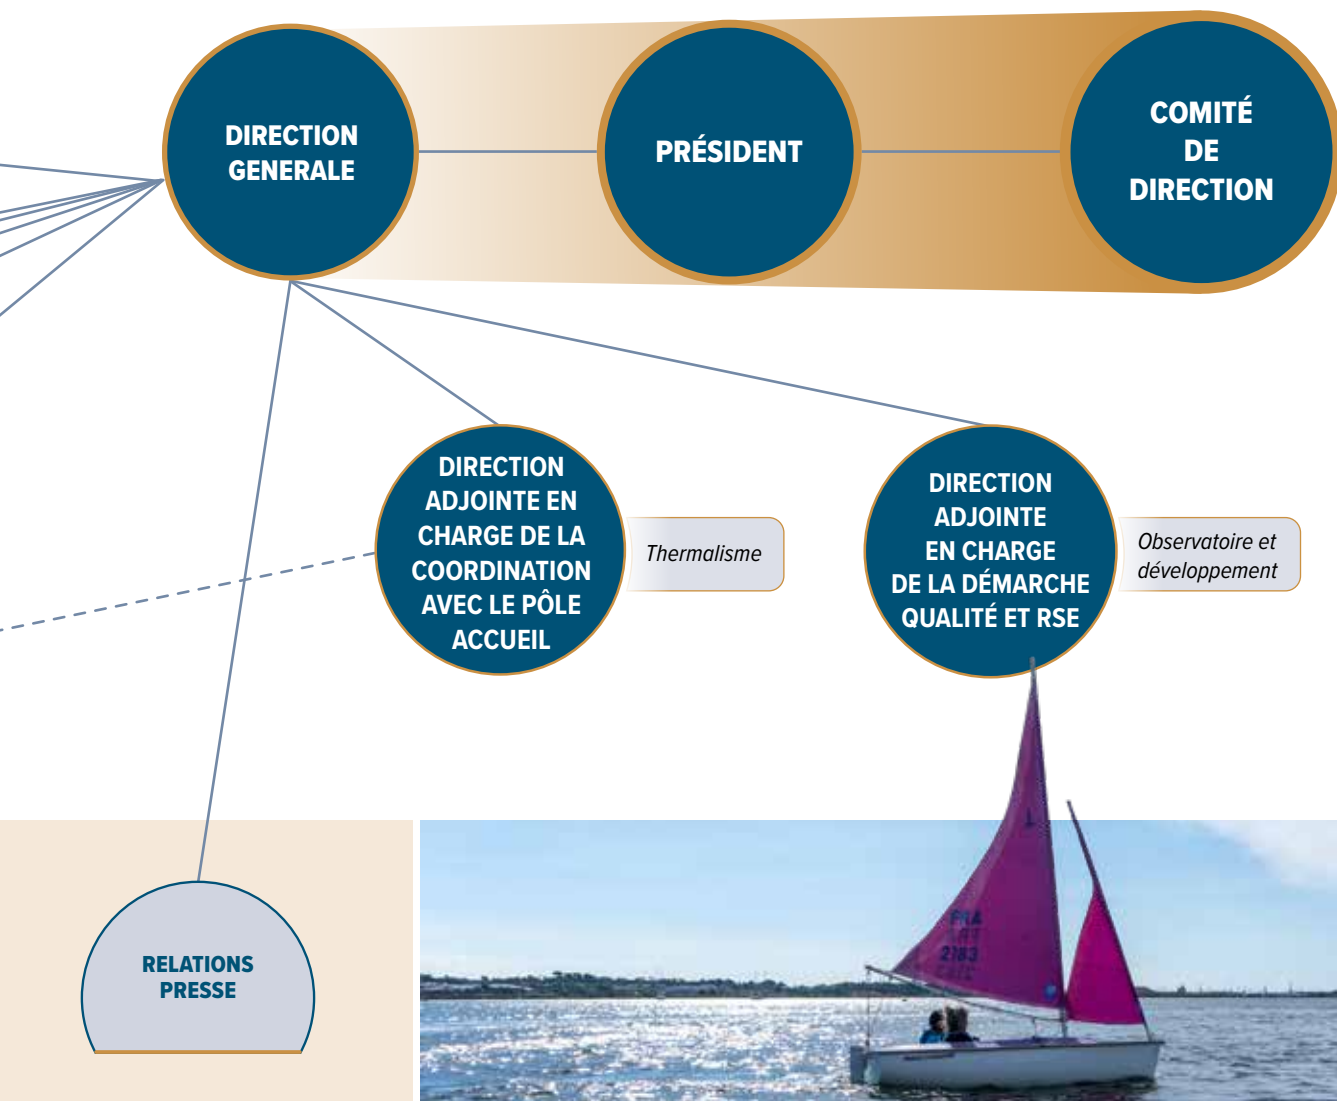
DIRECTION GENERALE

PRÉSIDENT

COMITÉ DE DIRECTION

DIRECTION ADJOINTE EN CHARGE DE LA COORDINATION AVEC LE PÔLE ACCUEIL

Thermalisme

DIRECTION ADJOINTE EN CHARGE DE LA DÉMARCHE QUALITÉ ET RSE

Observatoire et développement

RELATIONS PRESSE

FRA
2183